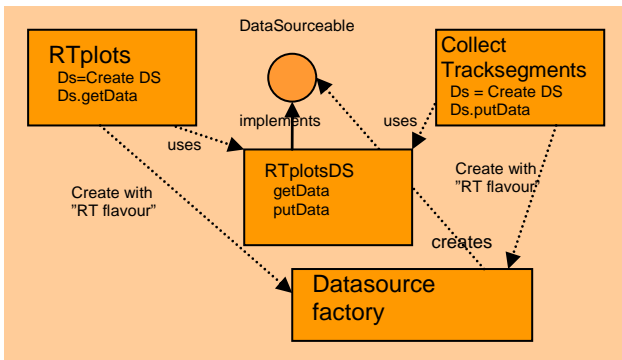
DataSourceable

RTplots
Ds=Create DS
Ds.getData

Collect Tracksegments
Ds = Create DS
Ds.putData

implements

uses

uses

RTplotsDS
getData
putData

Create with "RT flavour"

Create with "RT flavour"

creates

Datasource factory